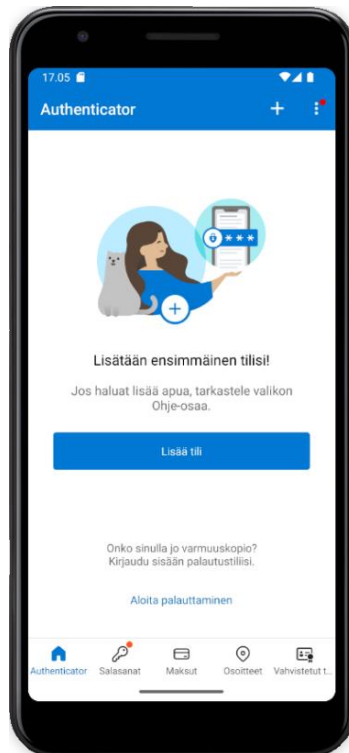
17.05

Authenticator

+

***

Lisätään ensimmäinen tilisi!

Jos haluat lisää apua, tarkastele valikon Ohje-osaa.

Lisää tili

Onko sinulla jo varmuuskopio? Kirjaudu sisään palautustilillesi.

Aloita palauttaminen

Authenticator Salasanat Maksut Osoitteet Vahvistetut t